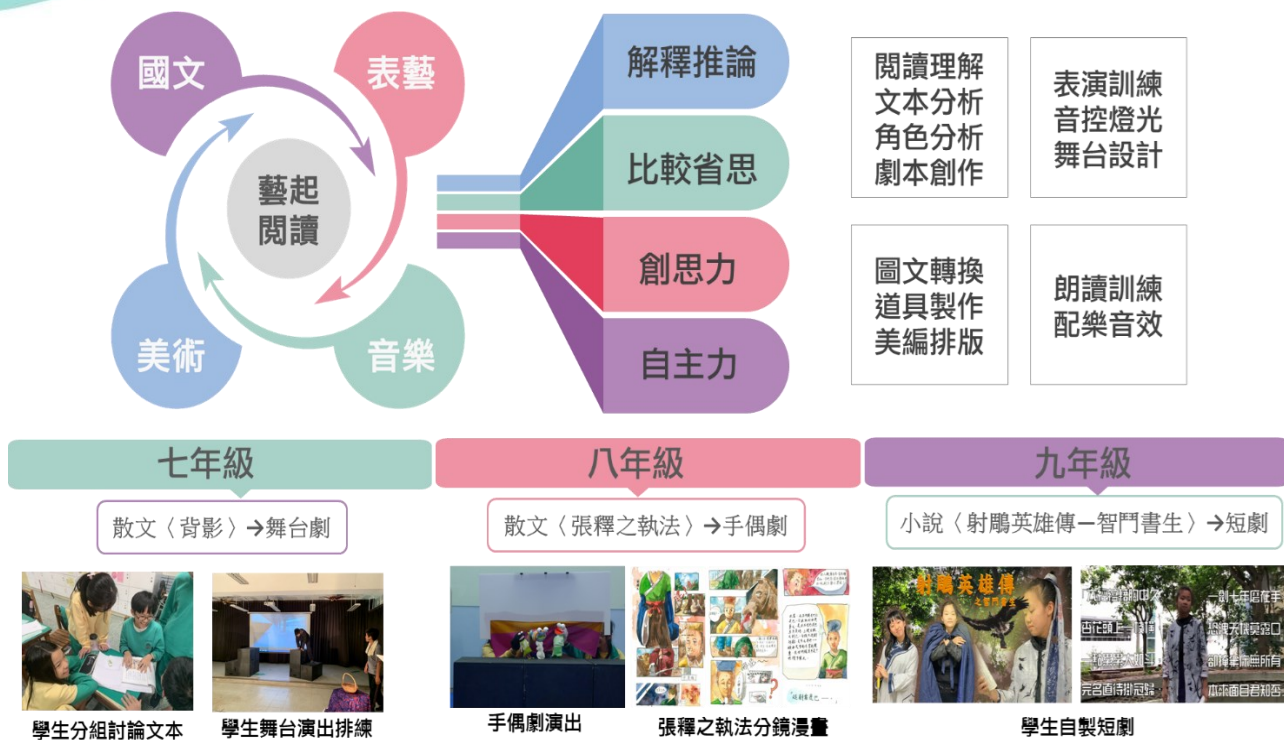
國文
表藝
藝起閱讀
美術
音樂

解釋推論
比較省思
創思力
自主力

閱讀理解
文本分析
角色分析
劇本創作

表演訓練
音控燈光
舞台設計

圖文轉換
道具製作
美編排版

朗讀訓練
配樂音效

七年級
散文〈背影〉→舞台劇
學生分組討論文本
學生舞台演出排練

八年級
散文〈張釋之執法〉→手偶劇
手偶劇演出
張釋之執法分鏡漫畫

九年級
小說〈射鵰英雄傳─智鬥書生〉→短劇
射鵰英雄傳
學生自製短劇